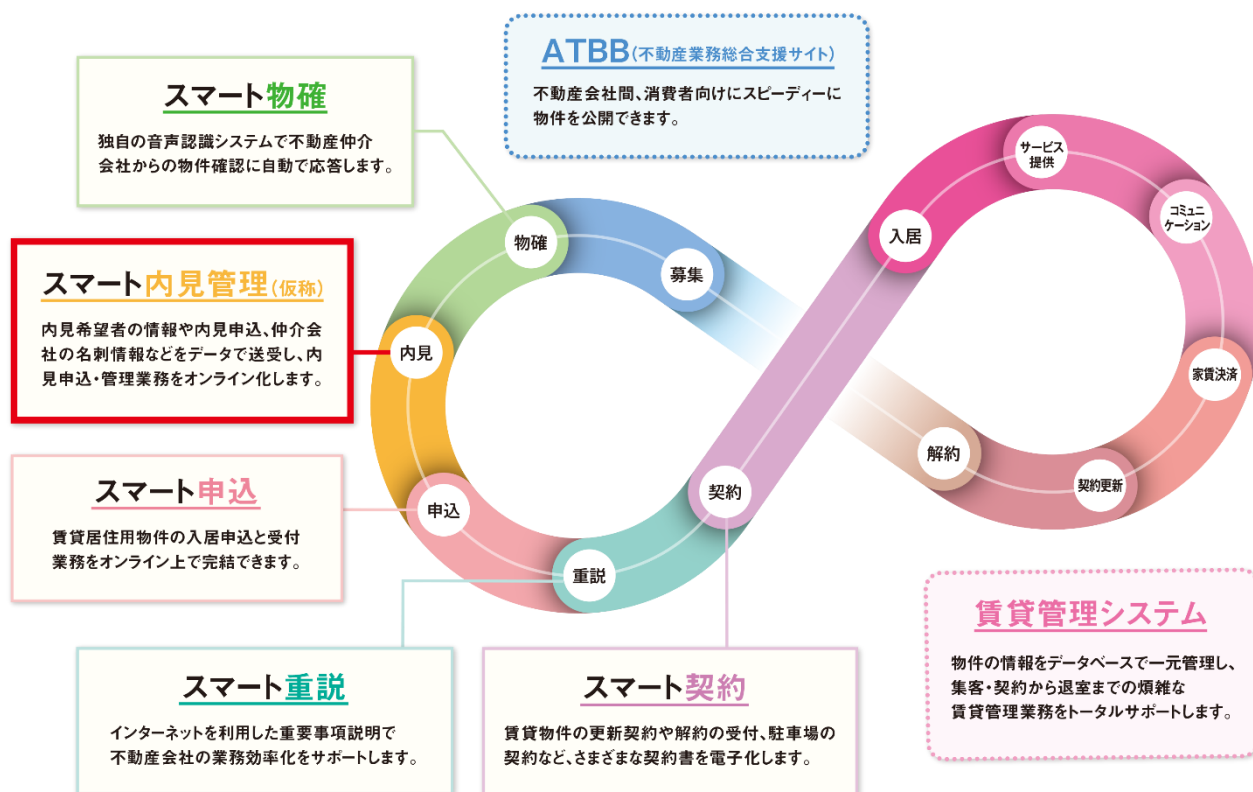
ATBB(不動産業務総合支援サイト)

不動産会社間、消費者向けにスピーディーに物件を公開できます。

スマート物確

独自の音声認識システムで不動産仲介会社からの物件確認に自動で応答します。

スマート内見管理(仮称)

内見希望者の情報や内見申込、仲介会社の名刺情報などをデータで送受し、内見申込・管理業務をオンライン化します。

スマート申込

賃貸居住用物件の入居申込と受付業務をオンライン上で完結できます。

物確

募集

内見

申込

重説

契約

入居

サービス提供

コミュニケーション

家賃決済

契約更新

解約

賃貸管理システム

物件の情報をデータベースで一元管理し、集客・契約から退室までの煩雑な賃貸管理業務をトータルサポートします。

スマート重説

インターネットを利用した重要事項説明で不動産会社の業務効率化をサポートします。

スマート契約

賃貸物件の更新契約や解約の受付、駐車場の契約など、さまざまな契約書を電子化します。